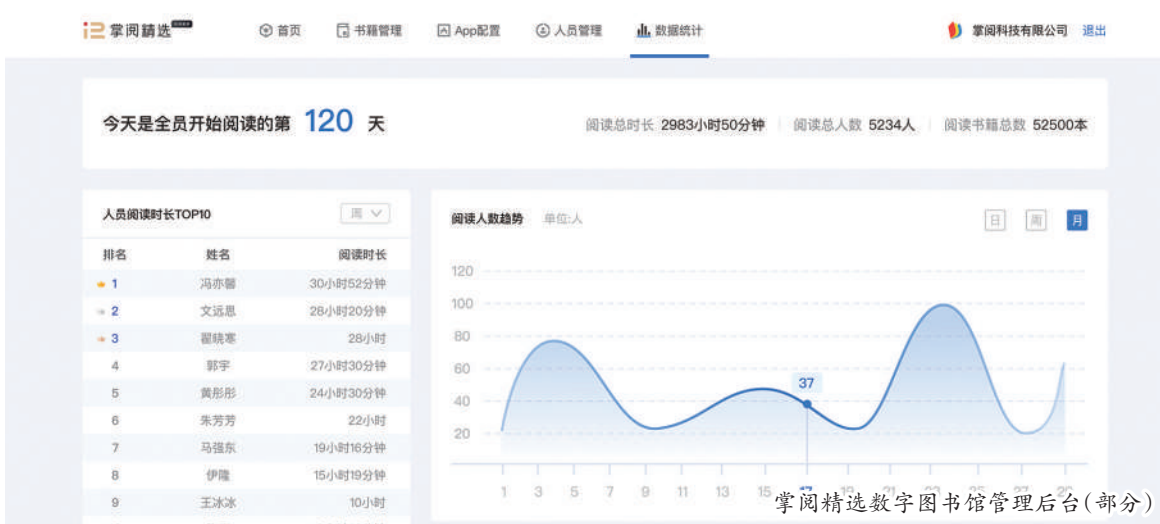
掌阅精选

首页　书籍管理　App配置　人员管理　数据统计　掌阅科技有限公司　退出

今天是全员开始阅读的第 120 天

阅读总时长 2983小时50分钟　阅读总人数 5234人　阅读书籍总数 52500本

人员阅读时长TOP10　周

| 排名 | 姓名 | 阅读时长 |
|---|---|---|
| 1 | 冯亦馨 | 30小时52分钟 |
| 2 | 文远思 | 28小时20分钟 |
| 3 | 翟晓寒 | 28小时 |
| 4 | 郭宇 | 27小时30分钟 |
| 5 | 黄彤彤 | 24小时30分钟 |
| 6 | 朱芳芳 | 22小时 |
| 7 | 马强东 | 19小时16分钟 |
| 8 | 伊隆 | 15小时19分钟 |
| 9 | 王冰冰 | 10小时 |

阅读人数趋势　单位:人　日　周　月

120
100
80
60
40
20

37

1 3 5 7 9 11 13 15 17 19 21 23 25 27 29

掌阅精选数字图书馆管理后台(部分)